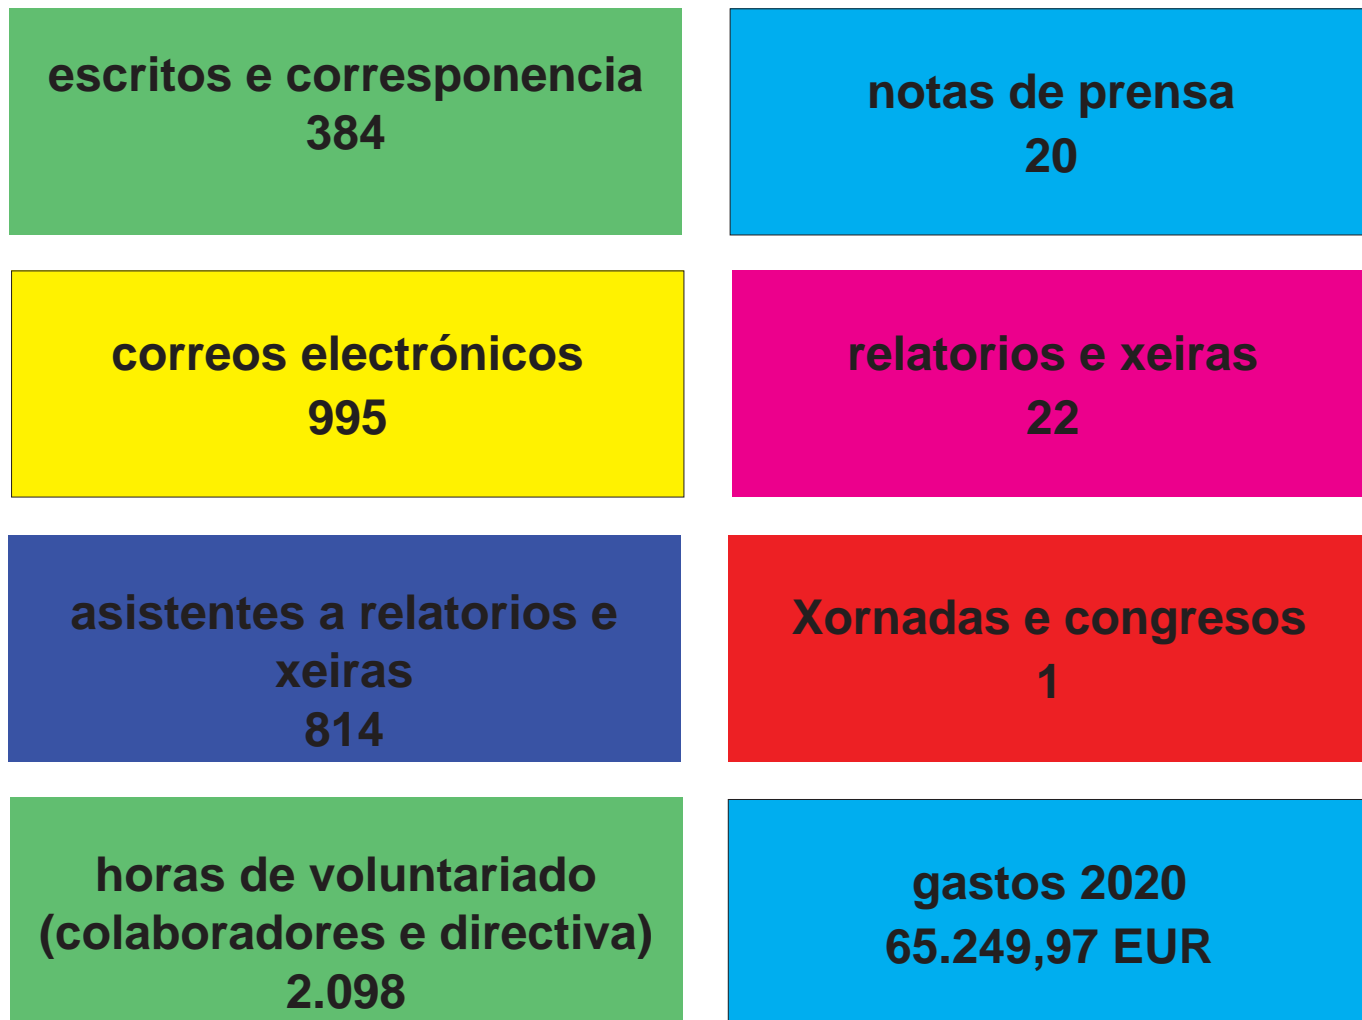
escritos e corresponencia
384

notas de prensa
20

correos electrónicos
995

relatorios e xeiras
22

asistentes a relatorios e xeiras
814

Xornadas e congresos
1

horas de voluntariado (colaboradores e directiva)
2.098

gastos 2020
65.249,97 EUR